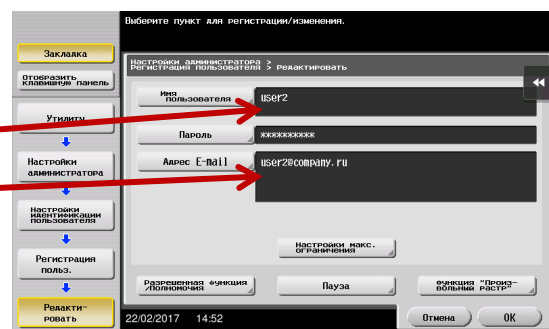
Выберите пункт для регистрации/изменения.

Закладка

Отобразить клавишные панель

Утилиты

Настройки администратора

Настройки идентификации пользователя

Регистрация польз.

Редакти-ровать

Настройки администратора > Регистрация пользователя > Редактировать

Имя пользователя

user2

Пароль

**********

Адрес E-mail

user2@company.ru

Настройки макс. ограничения

Разрешенная функция /полномочия

Пауза

Функция "Произ-вольный растр"

22/02/2017 14:52

Отмена

OK